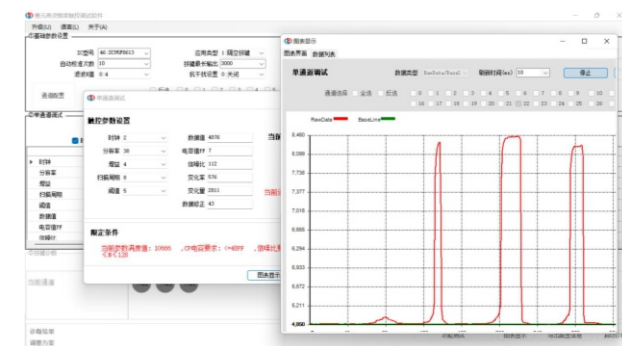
升级(U) 语言(L) 关于(A)

IC型号 AE-2C05F6613
自动校准次数 10
滤波幅 0:4
应用类型 1:按键
按键最长输出 2000
长按键设置 0:关闭

触控参数设置

时钟 2
分频率 38
増益 4
扫描周期 8
阈值 5
数据值 4876
电容接 7
信噪比 112
变化率 576
变化量 2811
数据校正 43

限定条件

当前参数满意值: 10666 ,CP电容要求: (<=8PF ,信噪比要求: >=120

图表显示

图表显示

图表界面 数据列表

单通道调试

数据类型 RawData/BaseLi
刷新时间(ms) 10
停止

RawData BaseLine

8,460
8,089
7,738
7,377
7,016
6,655
6,294
5,933
5,572
5,211
4,850

时钟
分频率
増益
扫描周期
阈值
数据值
电容接
信噪比

当前通道
参数导出
读数参数